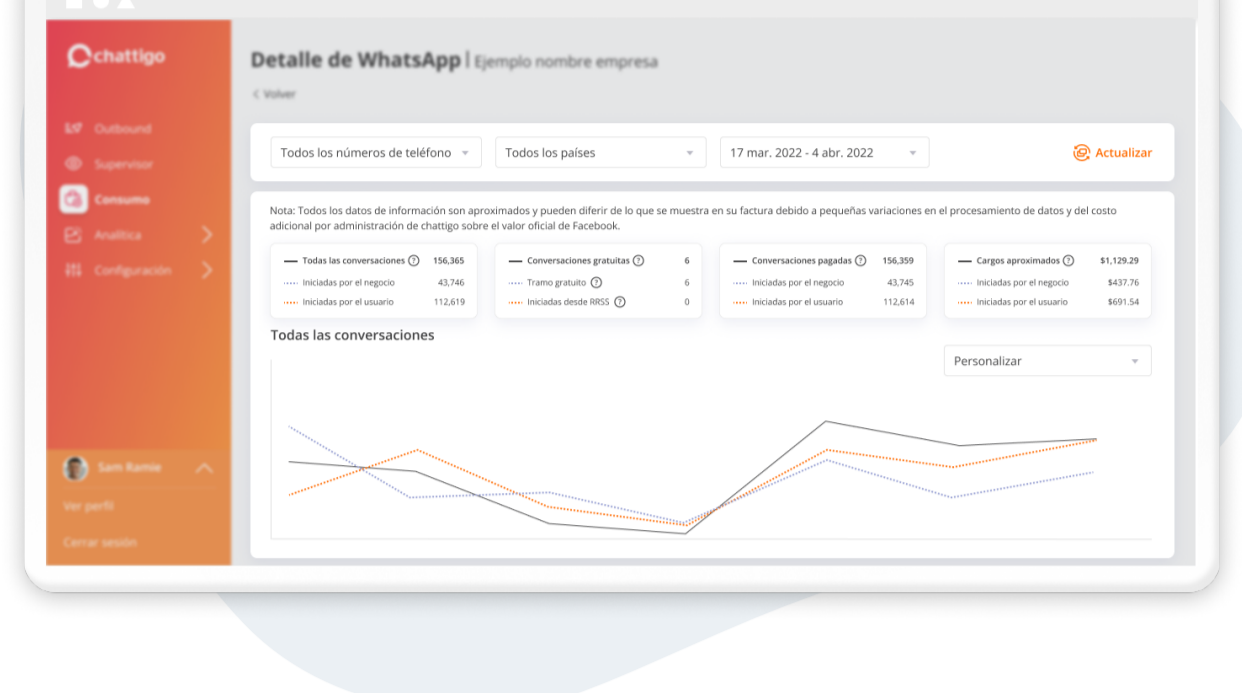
chattigo

Outbound
Supervisor
Consumo
Analítica
Configuración

Sam Ramie
Ver perfil
Cerrar sesión

Detalle de WhatsApp | Ejemplo nombre empresa

< Volver

Todos los números de teléfono
Todos los países
17 mar. 2022 - 4 abr. 2022
Actualizar

Nota: Todos los datos de información son aproximados y pueden diferir de lo que se muestra en su factura debido a pequeñas variaciones en el procesamiento de datos y del costo adicional por administración de chattigo sobre el valor oficial de Facebook.

| Todas las conversaciones | 156,365 |
|---|---|
| Iniciadas por el negocio | 43,746 |
| Iniciadas por el usuario | 112,619 |

| Conversaciones gratuitas | 6 |
|---|---|
| Tramo gratuito | 6 |
| Iniciadas desde RRSS | 0 |

| Conversaciones pagadas | 156,359 |
|---|---|
| Iniciadas por el negocio | 43,745 |
| Iniciadas por el usuario | 112,614 |

| Cargos aproximados | $1,129.29 |
|---|---|
| Iniciadas por el negocio | $437.76 |
| Iniciadas por el usuario | $691.54 |

Todas las conversaciones

Personalizar